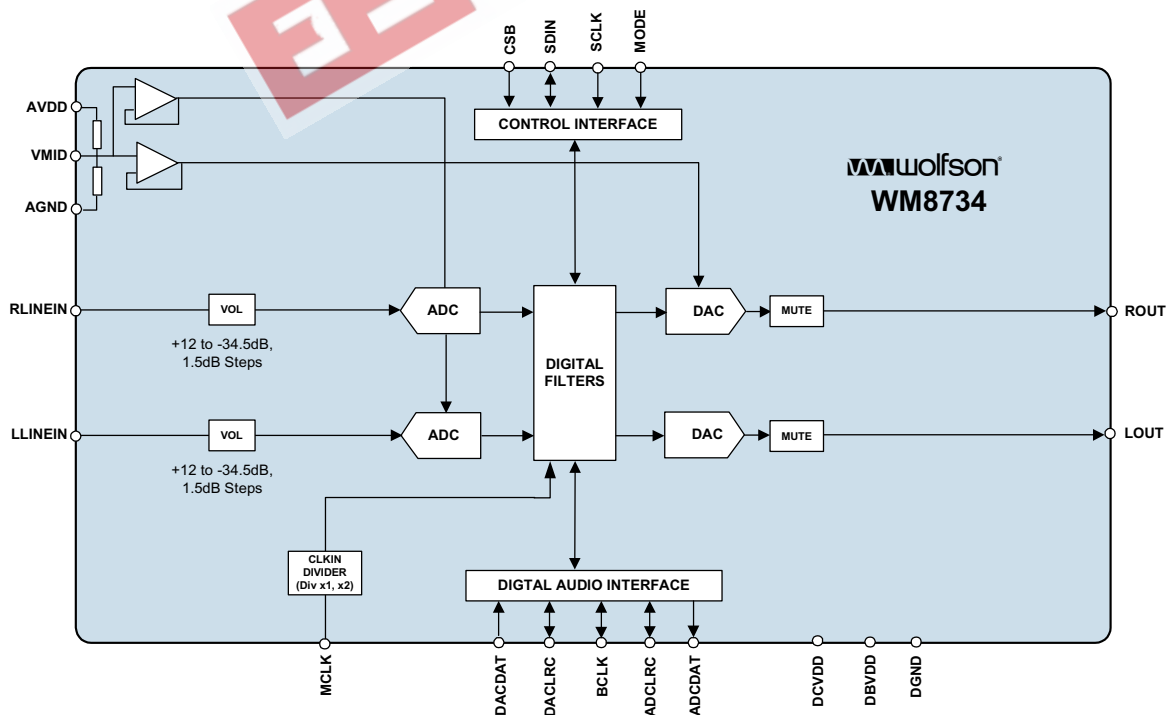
CSB
SDIN
SCLK
MODE

AVDD
VMID
AGND

CONTROL INTERFACE

wolfson
WM8734

RLINEIN
VOL
+12 to -34.5dB, 1.5dB Steps
ADC
DIGITAL FILTERS
DAC
MUTE
ROUT

LLINEIN
VOL
+12 to -34.5dB, 1.5dB Steps
ADC
DAC
MUTE
LOUT

CLKIN DIVIDER (Div x1, x2)
DIGTAL AUDIO INTERFACE

MCLK
DACDAT
DACLRC
BCLK
ADCLRC
ADCDAT
DCVDD
DBVDD
DGND